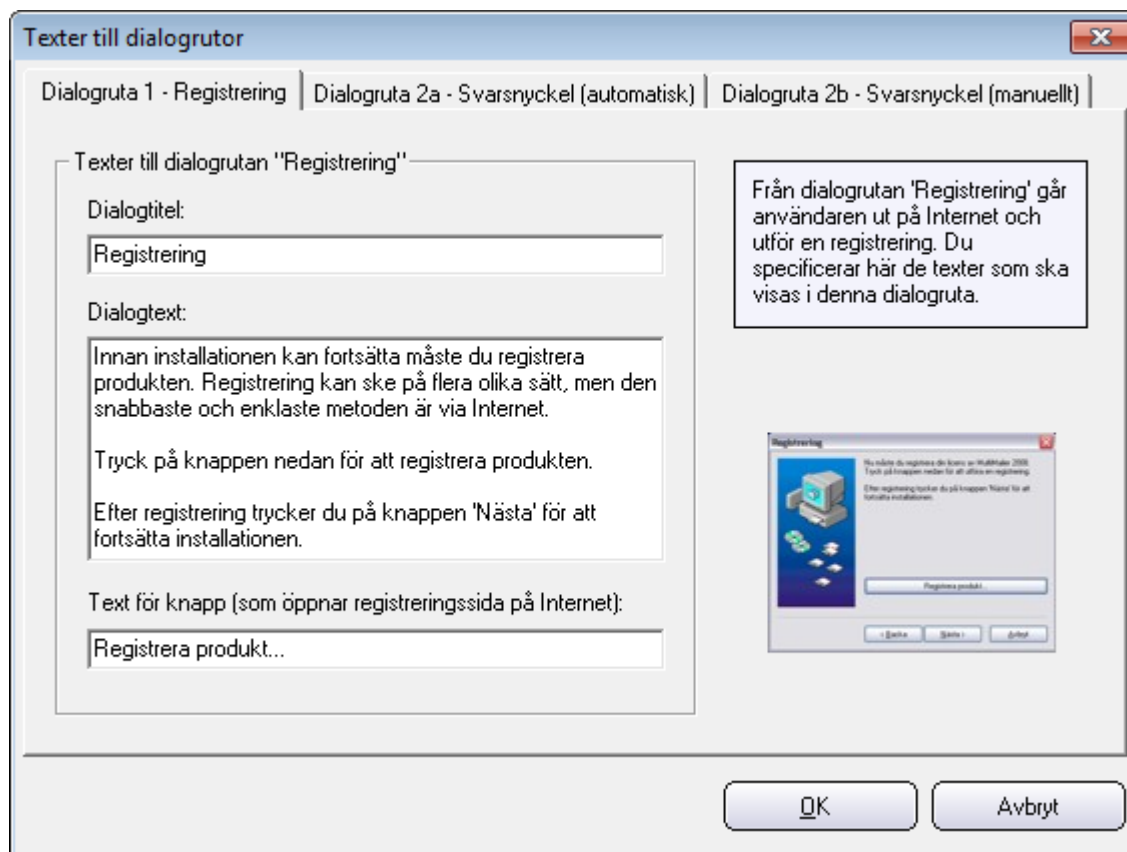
Texter till dialogrutor

Dialogruta 1 - Registrering | Dialogruta 2a - Svarsnyckel (automatisk) | Dialogruta 2b - Svarsnyckel (manuellt)

Texter till dialogrutan "Registrering"

Dialogtitel:

Registrering

Dialogtext:

Innan installationen kan fortsätta måste du registrera produkten. Registrering kan ske på flera olika sätt, men den snabbaste och enklaste metoden är via Internet.

Tryck på knappen nedan för att registrera produkten.

Efter registrering trycker du på knappen 'Nästa' för att fortsätta installationen.

Text för knapp (som öppnar registreringssida på Internet):

Registrera produkt...

Från dialogrutan 'Registrering' går användaren ut på Internet och utför en registrering. Du specificerar här de texter som ska visas i denna dialogruta.

Registrering

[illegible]

Registrera produkt...

< Backa | Nästa > | Avbryt

OK

Avbryt